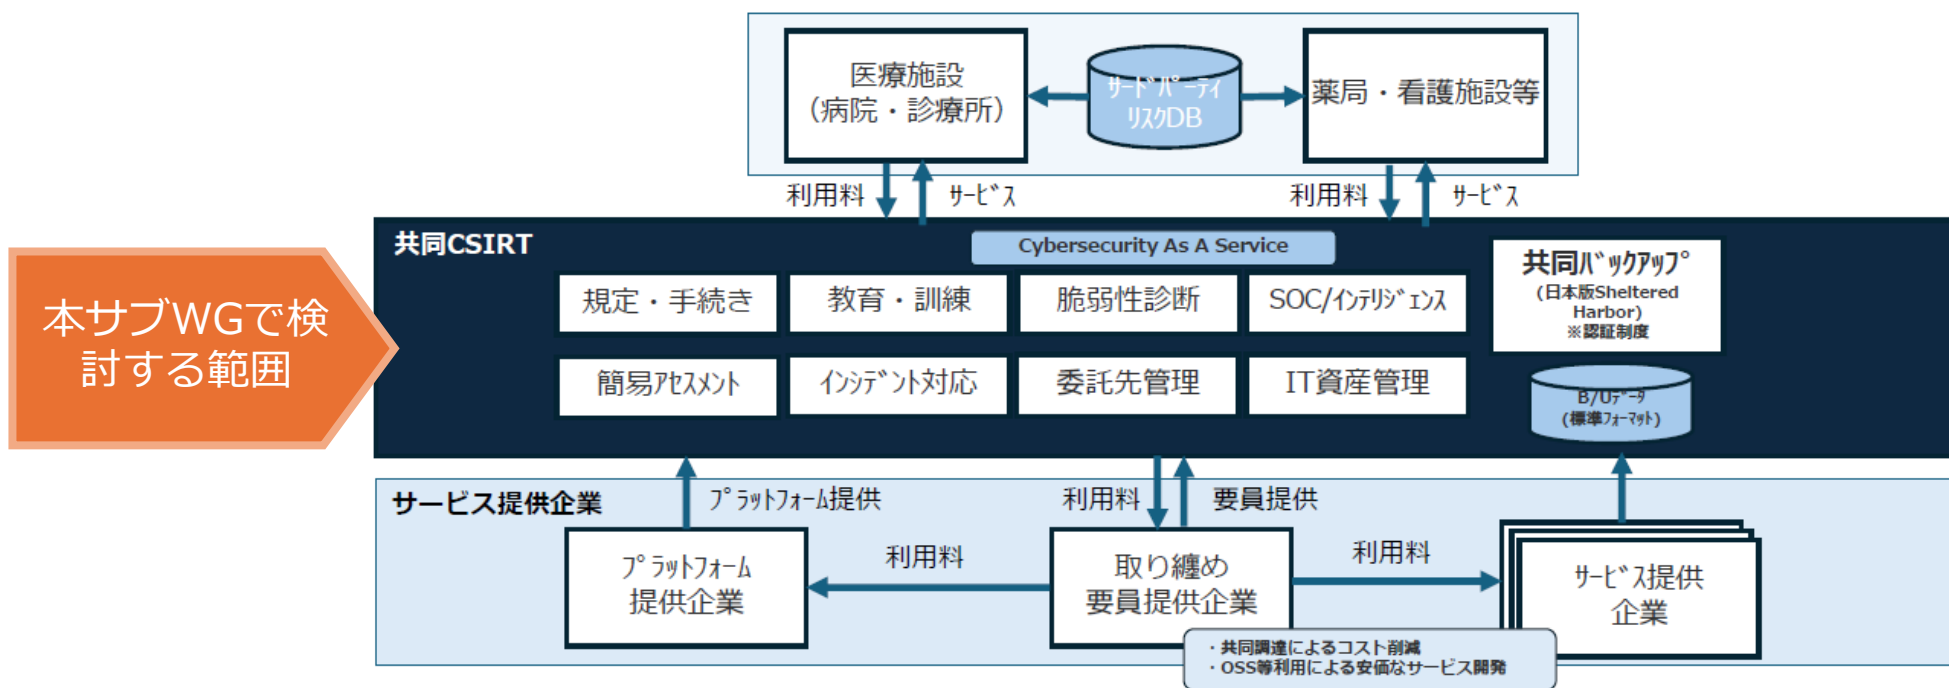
医療施設
（病院・診療所）

ｻｰﾄﾞﾊﾟｰﾃｨ
ﾘｽｸDB

薬局・看護施設等

利用料

ｻｰﾋﾞｽ

利用料

ｻｰﾋﾞｽ

本サブWGで検討する範囲

共同CSIRT

Cybersecurity As A Service

規定・手続き

教育・訓練

脆弱性診断

SOC/ｲﾝﾃﾘｼﾞｪﾝｽ

簡易ｱｾｽﾒﾝﾄ

ｲﾝｼﾃﾞﾝﾄ対応

委託先管理

IT資産管理

共同ﾊﾞｯｸｱｯﾌﾟ
（日本版Sheltered Harbor）
※認証制度

B/Uﾃﾞｰﾀ
（標準ﾌｫｰﾏｯﾄ）

サービス提供企業

ﾌﾟﾗｯﾄﾌｫｰﾑ提供

利用料

要員提供

ﾌﾟﾗｯﾄﾌｫｰﾑ
提供企業

利用料

取り纏め
要員提供企業

利用料

ｻｰﾋﾞｽ提供
企業

・共同調達によるコスト削減
・OSS等利用による安価なサービス開発